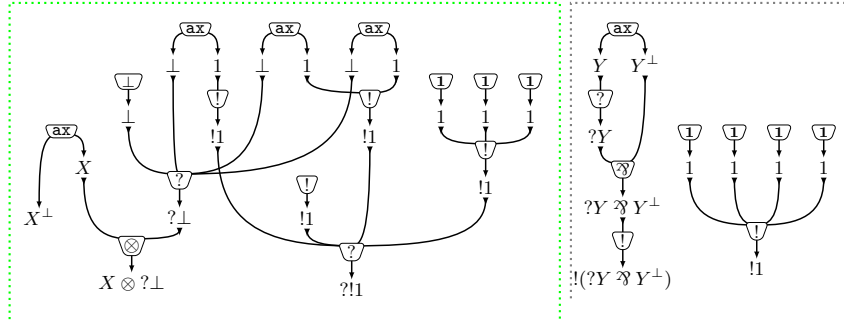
ax
ax
ax
ax
$\bot$
$\bot$
1
$\bot$
1
$\bot$
1
!
!
$\bot$
!1
!1
X
?
$X^\bot$
$?\bot$
$\otimes$
$X \otimes ?\bot$
1
1
1
1
1
1
!
!1
!
!1
?
?!1
ax
$Y$
$Y^\bot$
?
$?Y$
$\parr$
$?Y \parr Y^\bot$
!
$!(?Y \parr Y^\bot)$
1
1
1
1
1
1
1
1
!
!1